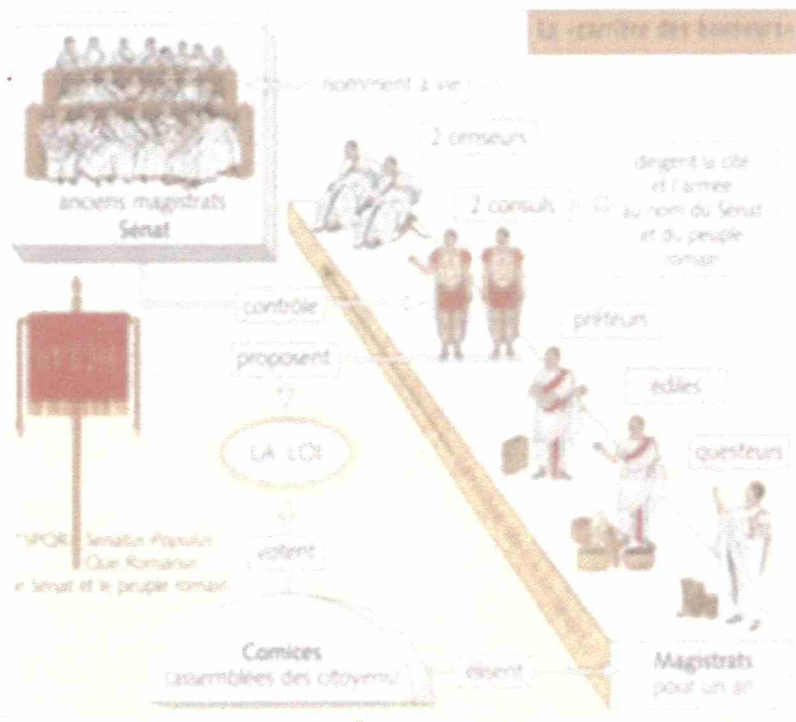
La «carrière des honneurs»

anciens magistrats
Sénat

nomment à vie

2 censeurs

2 consuls

dirigent la cité et l'armée au nom du Sénat et du peuple romain

contrôle

proposent

préteurs

édiles

questeurs

LA LOI

votent

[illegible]

SPQR : Senatus Populus Que Romanus
« Sénat et le peuple romain »

Comices
(assemblées des citoyens)

élisent

Magistrats
pour un an